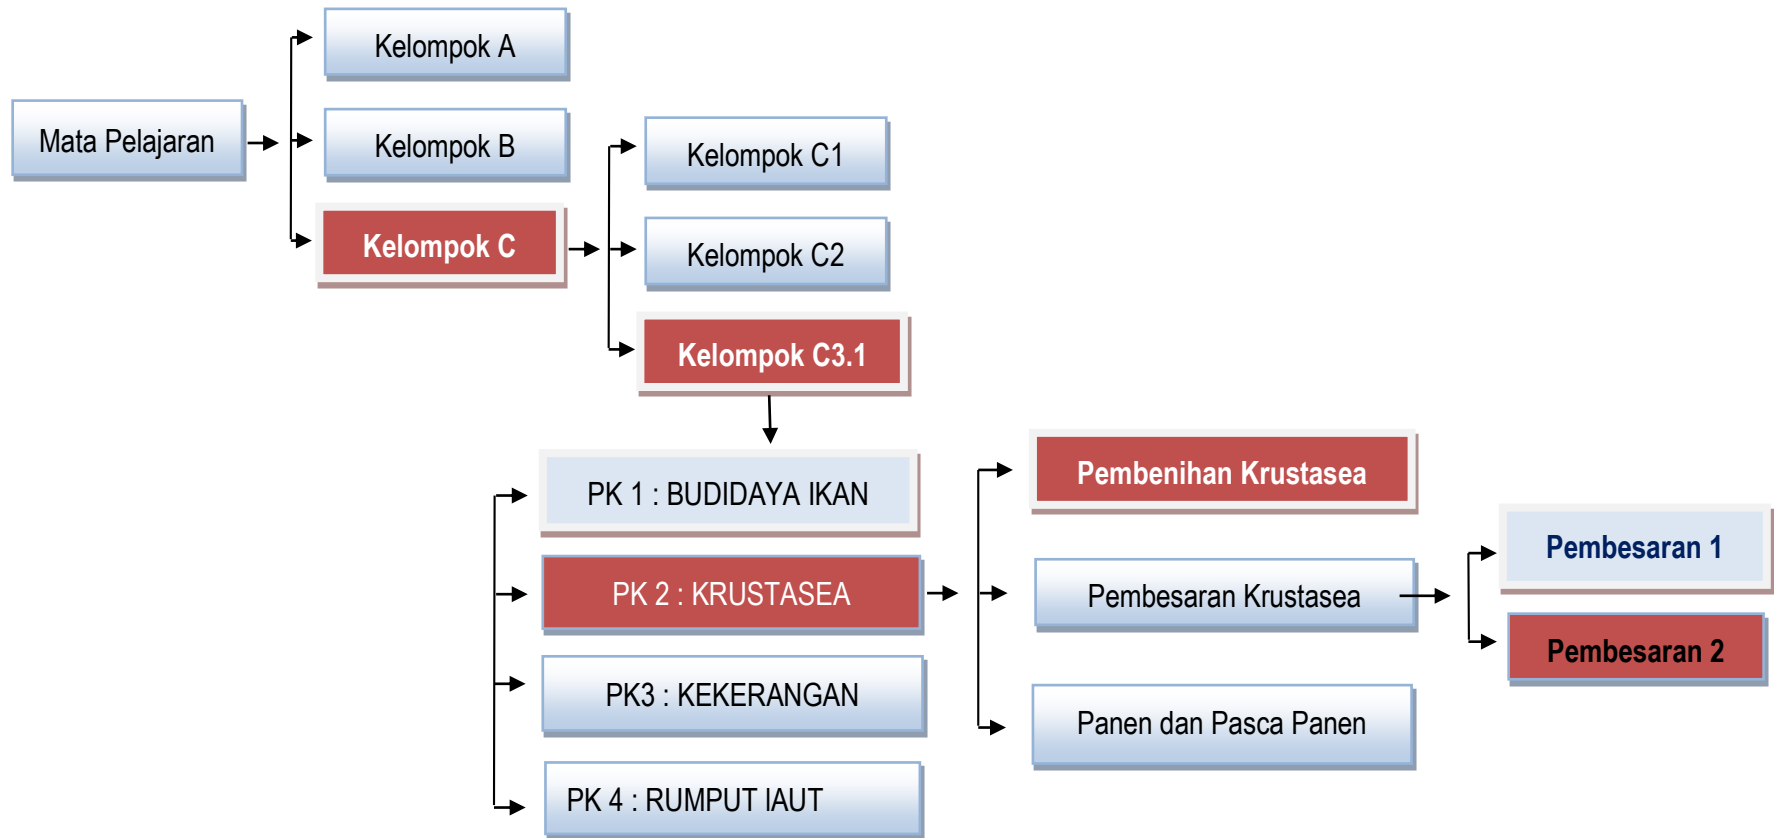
Mata Pelajaran

Kelompok A

Kelompok B

Kelompok C

Kelompok C1

Kelompok C2

Kelompok C3.1

PK 1 : BUDIDAYA IKAN

PK 2 : KRUSTASEA

PK3 : KEKERANGAN

PK 4 : RUMPUT LAUT

Pembenihan Krustasea

Pembesaran Krustasea

Panen dan Pasca Panen

Pembesaran 1

Pembesaran 2